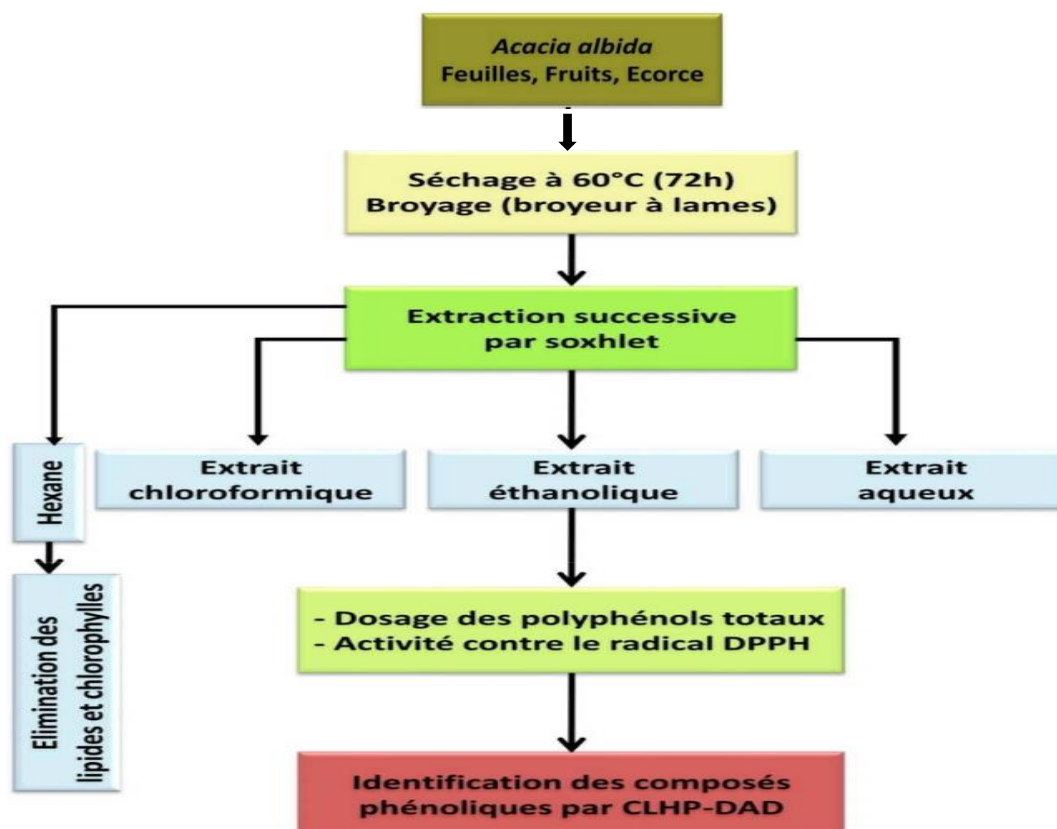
Acacia albida
Feuilles, Fruits, Ecorce

Séchage à 60°C (72h)
Broyage (broyeur à lames)

Extraction successive par soxhlet

Hexane

Elimination des lipides et chlorophylles

Extrait chloroformique

Extrait éthanolique

Extrait aqueux

- Dosage des polyphénols totaux
- Activité contre le radical DPPH

Identification des composés phénoliques par CLHP-DAD